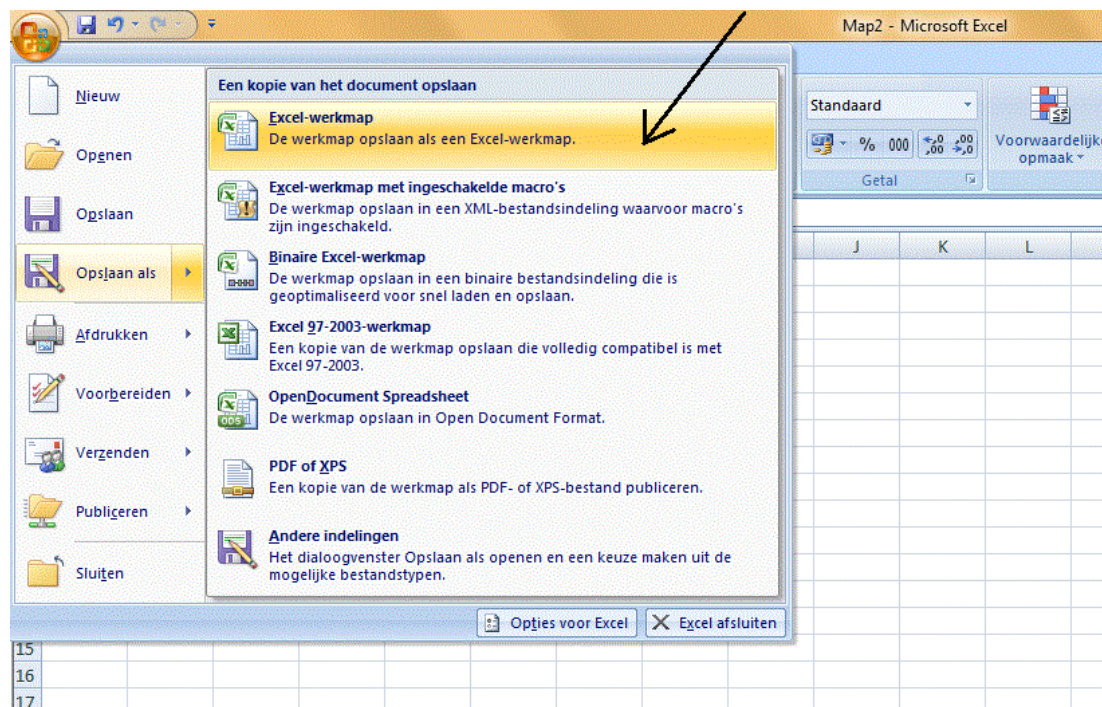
Map2 - Microsoft Excel

Nieuw
Openen
Opslaan
Opslaan als
Afdrukken
Voorbereiden
Verzenden
Publiceren
Sluiten

Een kopie van het document opslaan

Excel-werkmap
De werkmap opslaan als een Excel-werkmap.

Excel-werkmap met ingeschakelde macro's
De werkmap opslaan in een XML-bestandsindeling waarvoor macro's zijn ingeschakeld.

Binaire Excel-werkmap
De werkmap opslaan in een binaire bestandsindeling die is geoptimaliseerd voor snel laden en opslaan.

Excel 97-2003-werkmap
Een kopie van de werkmap opslaan die volledig compatibel is met Excel 97-2003.

OpenDocument Spreadsheet
De werkmap opslaan in Open Document Format.

PDF of XPS
Een kopie van de werkmap als PDF- of XPS-bestand publiceren.

Andere indelingen
Het dialoogvenster Opslaan als openen en een keuze maken uit de mogelijke bestandstypen.

Opties voor Excel
Excel afsluiten

Standaard
% 000 $^{,0}_{,00}$ $^{,00}_{,0}$
Getal
Voorwaardelijke opmaak

J
K
L
15
16
17